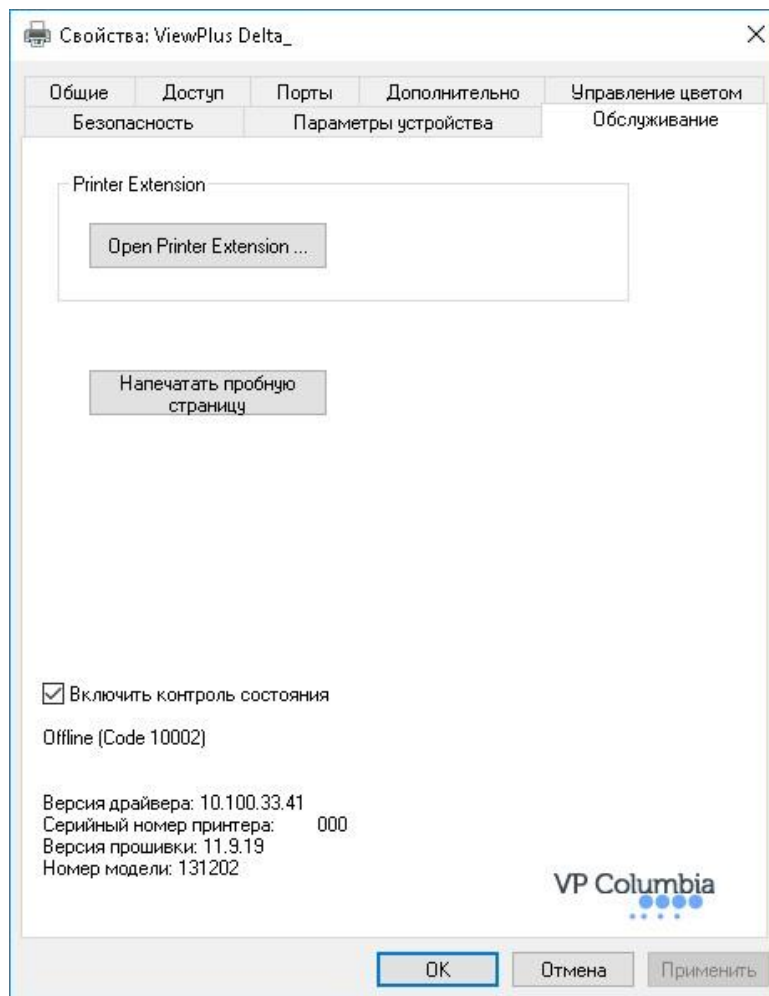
Свойства: ViewPlus Delta_

×

Общие
Доступ
Порты
Дополнительно
Управление цветом
Безопасность
Параметры устройства
Обслуживание

Printer Extension

Open Printer Extension ...

Напечатать пробную страницу

☑ Включить контроль состояния

Offline (Code 10002)

Версия драйвера: 10.100.33.41
Серийный номер принтера: 000
Версия прошивки: 11.9.19
Номер модели: 131202

VP Columbia

OK
Отмена
Применить